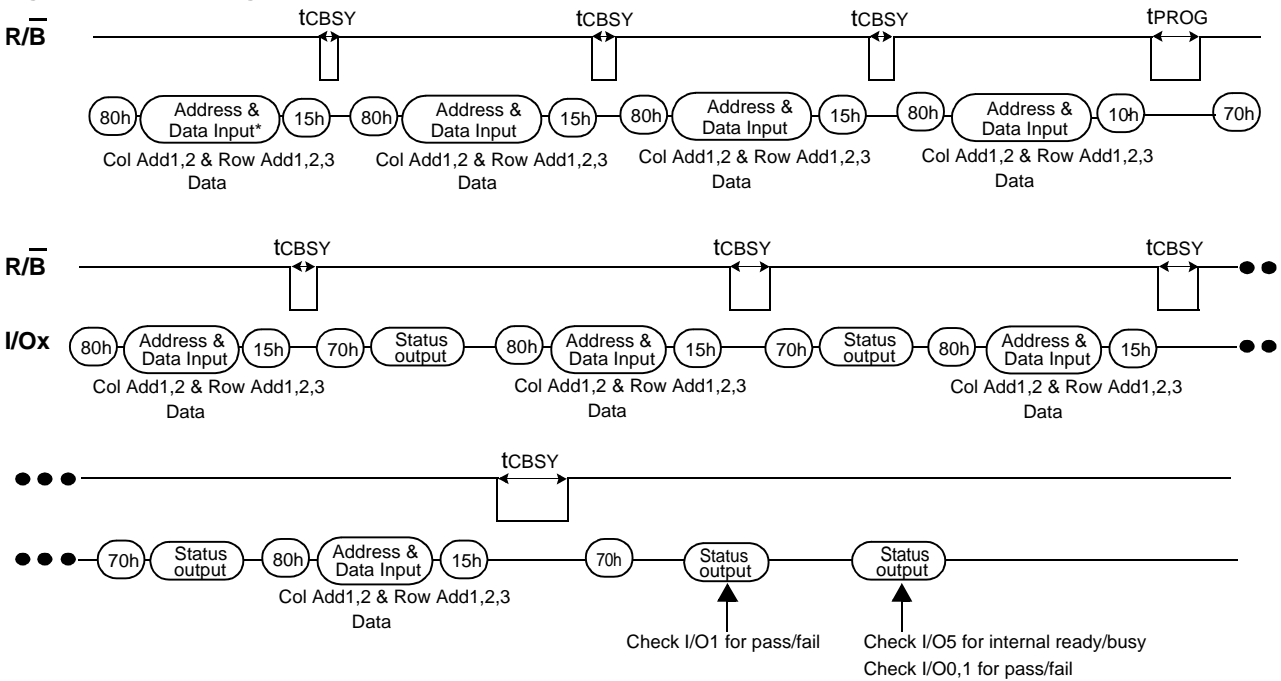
$R/\overline{B}$

tCBSY tCBSY tCBSY tPROG

80h Address & Data Input* 15h 80h Address & Data Input 15h 80h Address & Data Input 15h 80h Address & Data Input 10h 70h

Col Add1,2 & Row Add1,2,3 Data
Col Add1,2 & Row Add1,2,3 Data
Col Add1,2 & Row Add1,2,3 Data
Col Add1,2 & Row Add1,2,3 Data

$R/\overline{B}$

tCBSY tCBSY tCBSY

I/Ox

80h Address & Data Input 15h 70h Status output 80h Address & Data Input 15h 70h Status output 80h Address & Data Input 15h

Col Add1,2 & Row Add1,2,3 Data
Col Add1,2 & Row Add1,2,3 Data
Col Add1,2 & Row Add1,2,3 Data

tCBSY

70h Status output 80h Address & Data Input 15h 70h Status output Status output

Col Add1,2 & Row Add1,2,3 Data

Check I/O1 for pass/fail

Check I/O5 for internal ready/busy
Check I/O0,1 for pass/fail